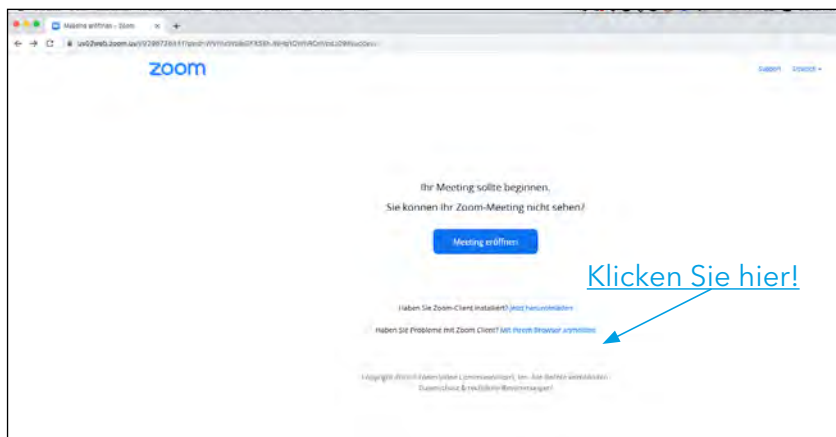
Meeting eröffnen - Zoom

us02web.zoom.us/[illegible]

zoom

Support Deutsch

Ihr Meeting sollte beginnen.

Sie können Ihr Zoom-Meeting nicht sehen?

Meeting eröffnen

Klicken Sie hier!

Haben Sie Zoom-Client installiert? Jetzt herunterladen

Haben Sie Probleme mit Zoom Client? Mit Ihrem Browser anmelden

Copyright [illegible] Zoom Video Communications, Inc. Alle Rechte vorbehalten. Datenschutz & rechtliche Bestimmungen